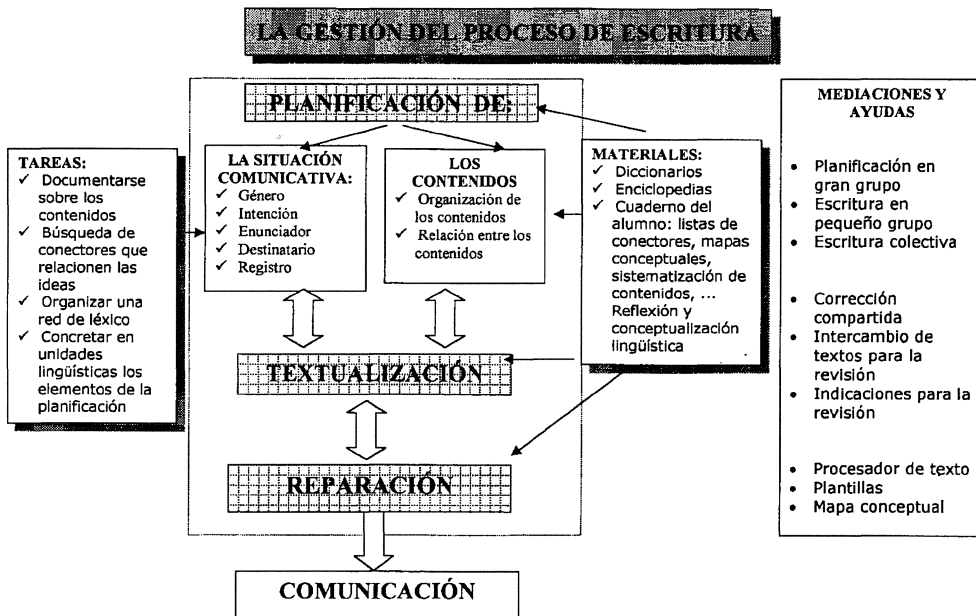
LA GESTIÓN DEL PROCESO DE ESCRITURA

PLANIFICACIÓN DE:

LA SITUACIÓN COMUNICATIVA:
✓ Género
✓ Intención
✓ Enunciador
✓ Destinatario
✓ Registro

LOS CONTENIDOS
✓ Organización de los contenidos
✓ Relación entre los contenidos

TEXTUALIZACIÓN

REPARACIÓN

COMUNICACIÓN

TAREAS:
✓ Documentarse sobre los contenidos
✓ Búsqueda de conectores que relacionen las ideas
✓ Organizar una red de léxico
✓ Concretar en unidades lingüísticas los elementos de la planificación

MATERIALES:
✓ Diccionarios
✓ Enciclopedias
✓ Cuaderno del alumno: listas de conectores, mapas conceptuales, sistematización de contenidos, ... Reflexión y conceptualización lingüística

MEDIACIONES Y AYUDAS

• Planificación en gran grupo
• Escritura en pequeño grupo
• Escritura colectiva

• Corrección compartida
• Intercambio de textos para la revisión
• Indicaciones para la revisión

• Procesador de texto
• Plantillas
• Mapa conceptual